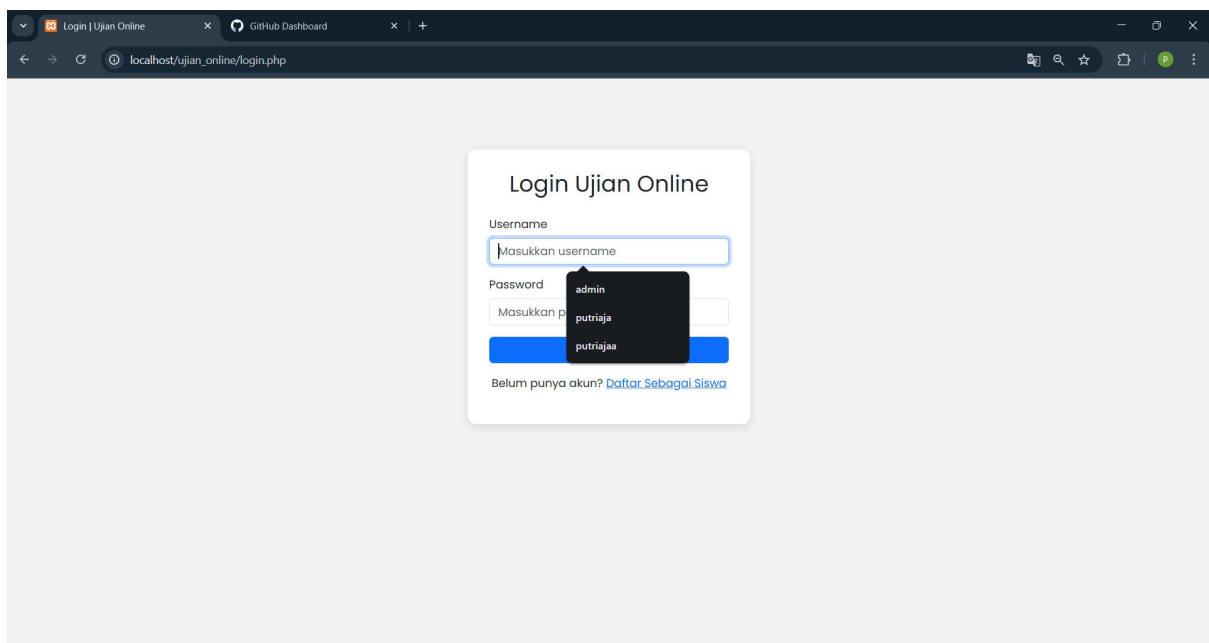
Login | Ujian Online
GitHub Dashboard
localhost/ujian_online/login.php

Login Ujian Online

Username
Masukkan username
Password
Masukkan p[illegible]

admin
putriaja
putriajaa

Belum punya akun? Daftar Sebagai Siswa